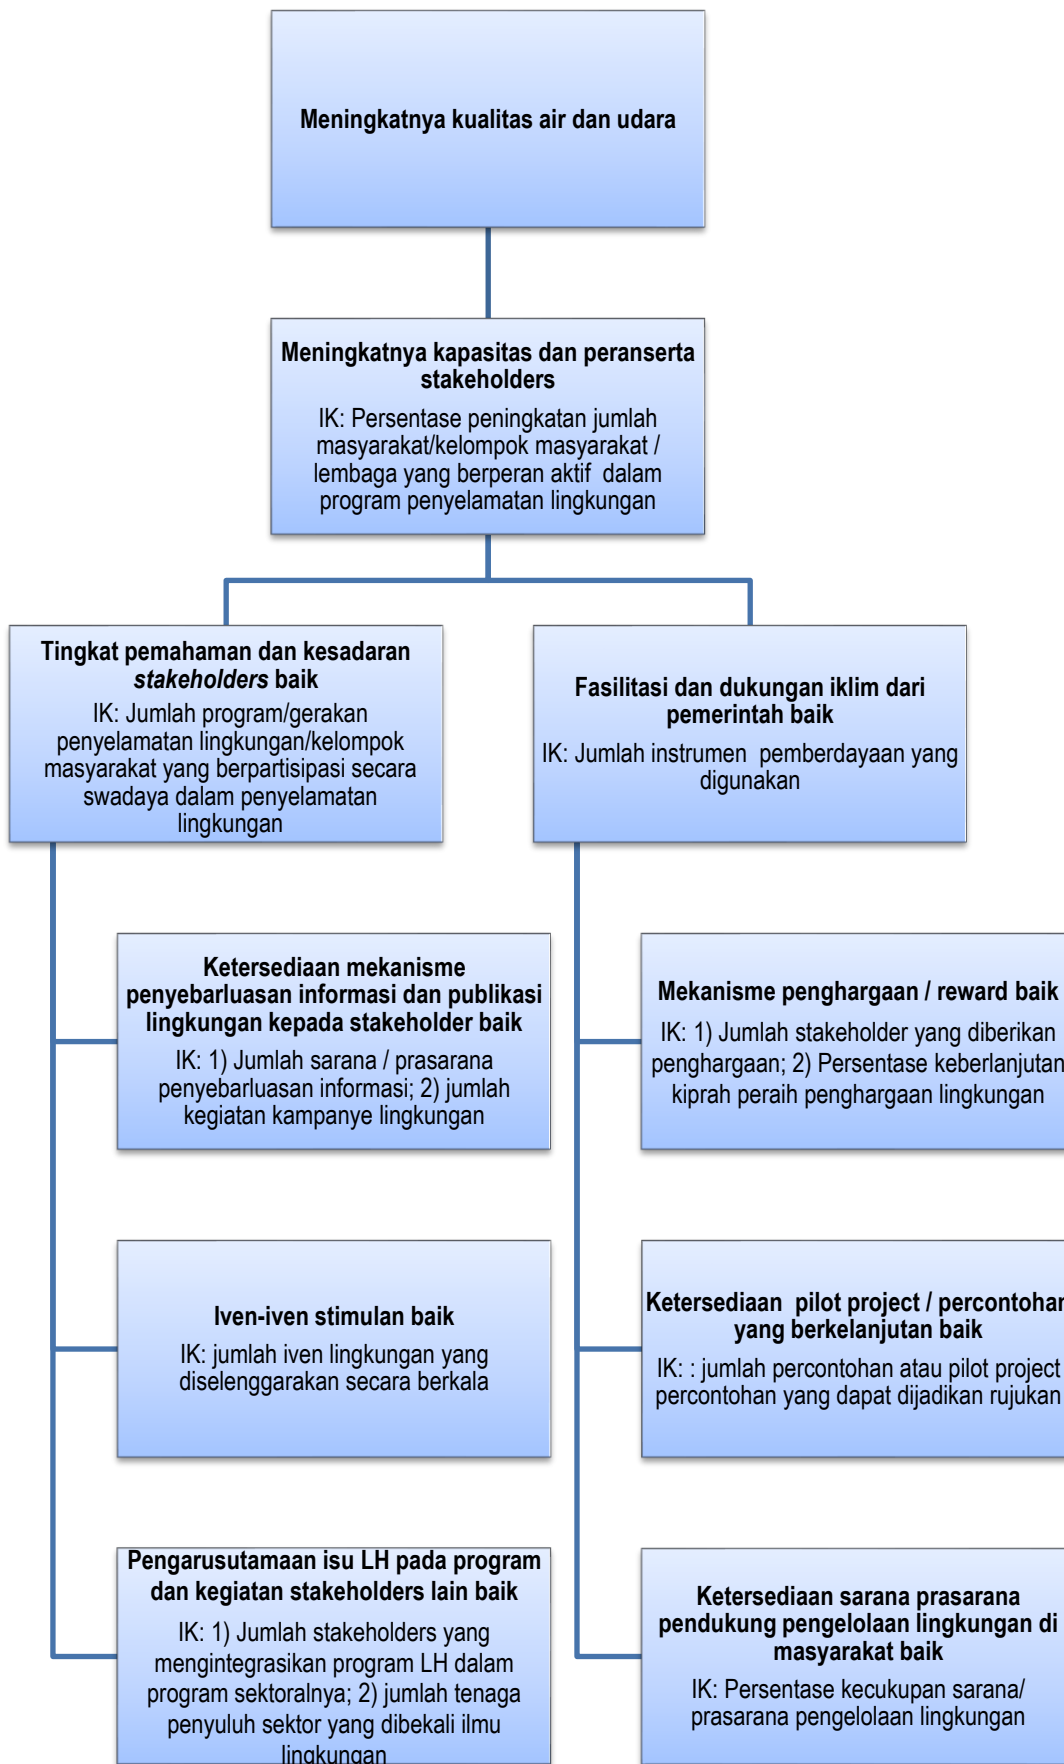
Meningkatnya kualitas air dan udara

Meningkatnya kapasitas dan peranserta stakeholders

IK: Persentase peningkatan jumlah masyarakat/kelompok masyarakat / lembaga yang berperan aktif dalam program penyelamatan lingkungan

Tingkat pemahaman dan kesadaran *stakeholders* baik

IK: Jumlah program/gerakan penyelamatan lingkungan/kelompok masyarakat yang berpartisipasi secara swadaya dalam penyelamatan lingkungan

Fasilitasi dan dukungan iklim dari pemerintah baik

IK: Jumlah instrumen pemberdayaan yang digunakan

Ketersediaan mekanisme penyebarluasan informasi dan publikasi lingkungan kepada stakeholder baik

IK: 1) Jumlah sarana / prasarana penyebarluasan informasi; 2) jumlah kegiatan kampanye lingkungan

Mekanisme penghargaan / reward baik

IK: 1) Jumlah stakeholder yang diberikan penghargaan; 2) Persentase keberlanjutan kiprah peraih penghargaan lingkungan

Iven-iven stimulan baik

IK: jumlah iven lingkungan yang diselenggarakan secara berkala

Ketersediaan pilot project / percontohan yang berkelanjutan baik

IK: : jumlah percontohan atau pilot project percontohan yang dapat dijadikan rujukan

Pengarusutamaan isu LH pada program dan kegiatan stakeholders lain baik

IK: 1) Jumlah stakeholders yang mengintegrasikan program LH dalam program sektoralnya; 2) jumlah tenaga penyuluh sektor yang dibekali ilmu lingkungan

Ketersediaan sarana prasarana pendukung pengelolaan lingkungan di masyarakat baik

IK: Persentase kecukupan sarana/ prasarana pengelolaan lingkungan